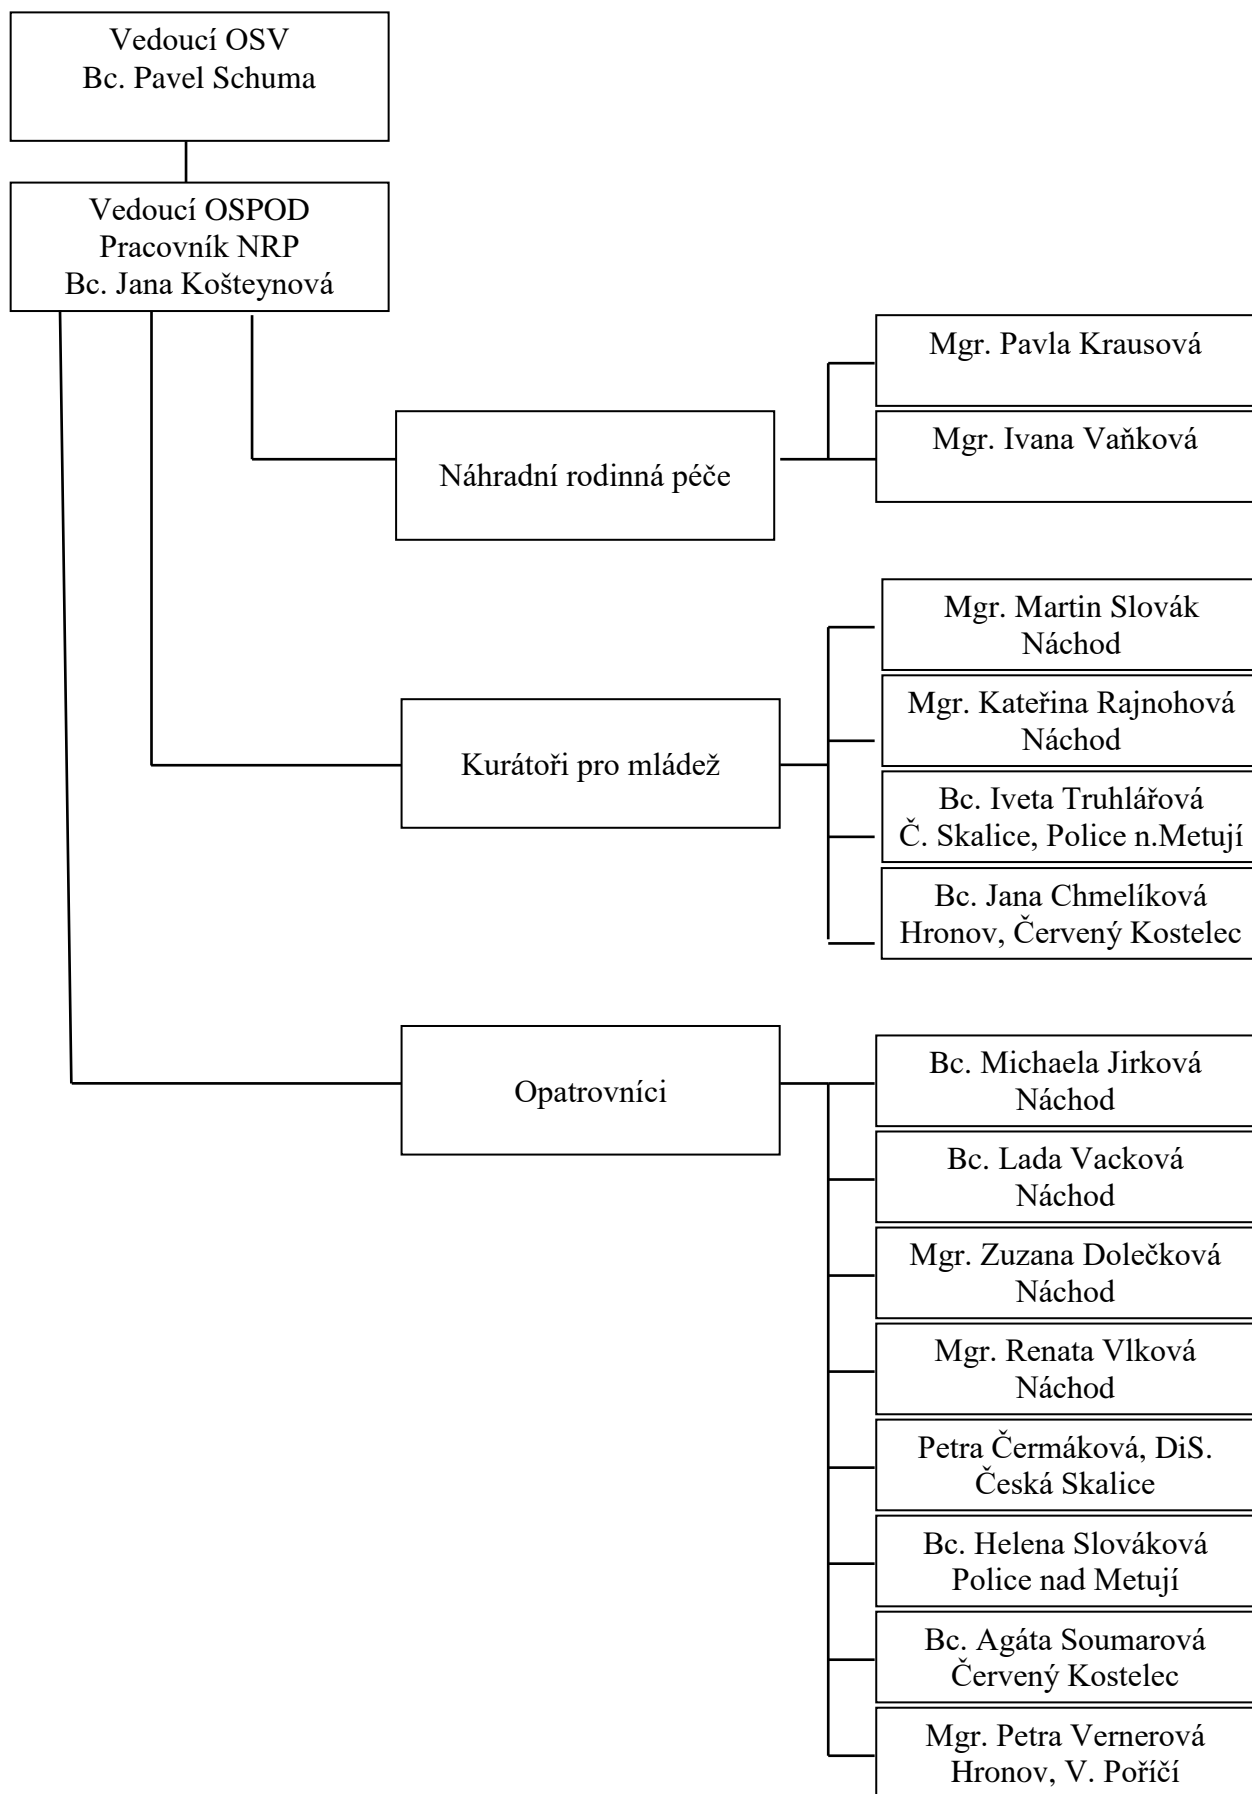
Vedoucí OSV
Bc. Pavel Schuma

Vedoucí OSPOD
Pracovník NRP
Bc. Jana Košteynová

Náhradní rodinná péče

Mgr. Pavla Krausová

Mgr. Ivana Vaňková

Kurátoři pro mládež

Mgr. Martin Slovák
Náchod

Mgr. Kateřina Rajnohová
Náchod

Bc. Iveta Truhlářová
Č. Skalice, Police n.Metují

Bc. Jana Chmelíková
Hronov, Červený Kostelec

Opatrovníci

Bc. Michaela Jirková
Náchod

Bc. Lada Vacková
Náchod

Mgr. Zuzana Dolečková
Náchod

Mgr. Renata Vlková
Náchod

Petra Čermáková, DiS.
Česká Skalice

Bc. Helena Slováková
Police nad Metují

Bc. Agáta Soumarová
Červený Kostelec

Mgr. Petra Vernerová
Hronov, V. Poříčí